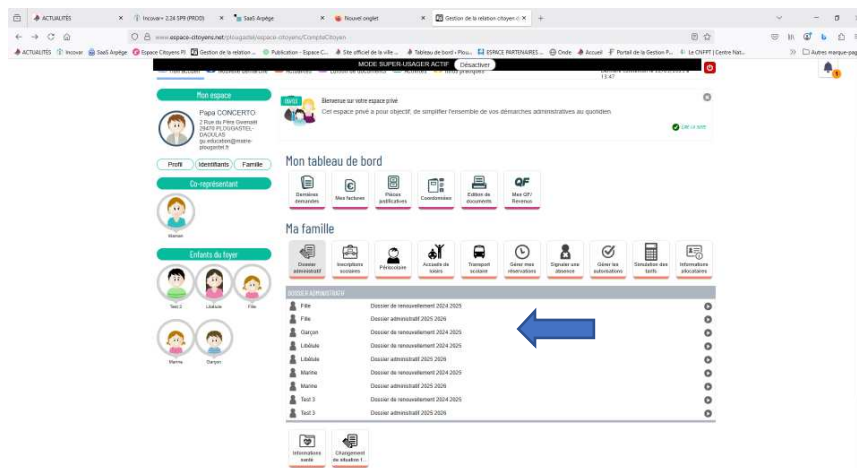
ACTUALITES × Incovar+ 2.24 SP8 (PROD) × SaaS Arpège × Nouvel onglet × Gestion de la relation citoyen × +

www.espace-citoyens.net/plougastel/espace-citoyens/CompteCitoyen

ACTUALITES Incovar SaaS Arpège Espace Citoyens Pl Gestion de la relation ... Publication - Espace C... Site officiel de la ville ... Tableau de bord - Plou... ESPACE PARTENAIRES ... Onde Accueil Portail de la Gestion P... Le CNFPT | Centre Nat... Autres marque-pages

MODE SUPER-USAGER ACTIF Désactiver

Mon espace

Papa CONCERTO
2 Rue du Père Quemarb
29470 PLOUGASTEL-DAOULAS
gu.education@mairie-plougastel.fr

Profil Identifiants Famille

Co-représentant

Maman

Enfants du foyer

Test 3 Libellule Fille

Marina Garçon

INFO
Bienvenue sur votre espace privé
Cet espace privé a pour objectif de simplifier l'ensemble de vos démarches administratives au quotidien

Mon tableau de bord

Dernières demandes | Mes factures | Pièces justificatives | Coordonnées | Édition de documents | Mon QF/ Revenus

Ma famille

Dossier administratif | Inscriptions scolaires | Périscolaire | Accueils de loisirs | Transport scolaire | Gérer mes réservations | Signaler une absence | Gérer les autorisations | Simulation des tarifs | Informations allocataires

DOSSIER ADMINISTRATIF

| | |
|---|---|
| Fille | Dossier de renouvellement 2024 2025 |
| Fille | Dossier administratif 2025 2026 |
| Garçon | Dossier de renouvellement 2024 2025 |
| Libellule | Dossier de renouvellement 2024 2025 |
| Libellule | Dossier administratif 2025 2026 |
| Marina | Dossier de renouvellement 2024 2025 |
| Marina | Dossier administratif 2025 2026 |
| Test 3 | Dossier de renouvellement 2024 2025 |
| Test 3 | Dossier administratif 2025 2026 |

Informations santé | Changement de situation f...